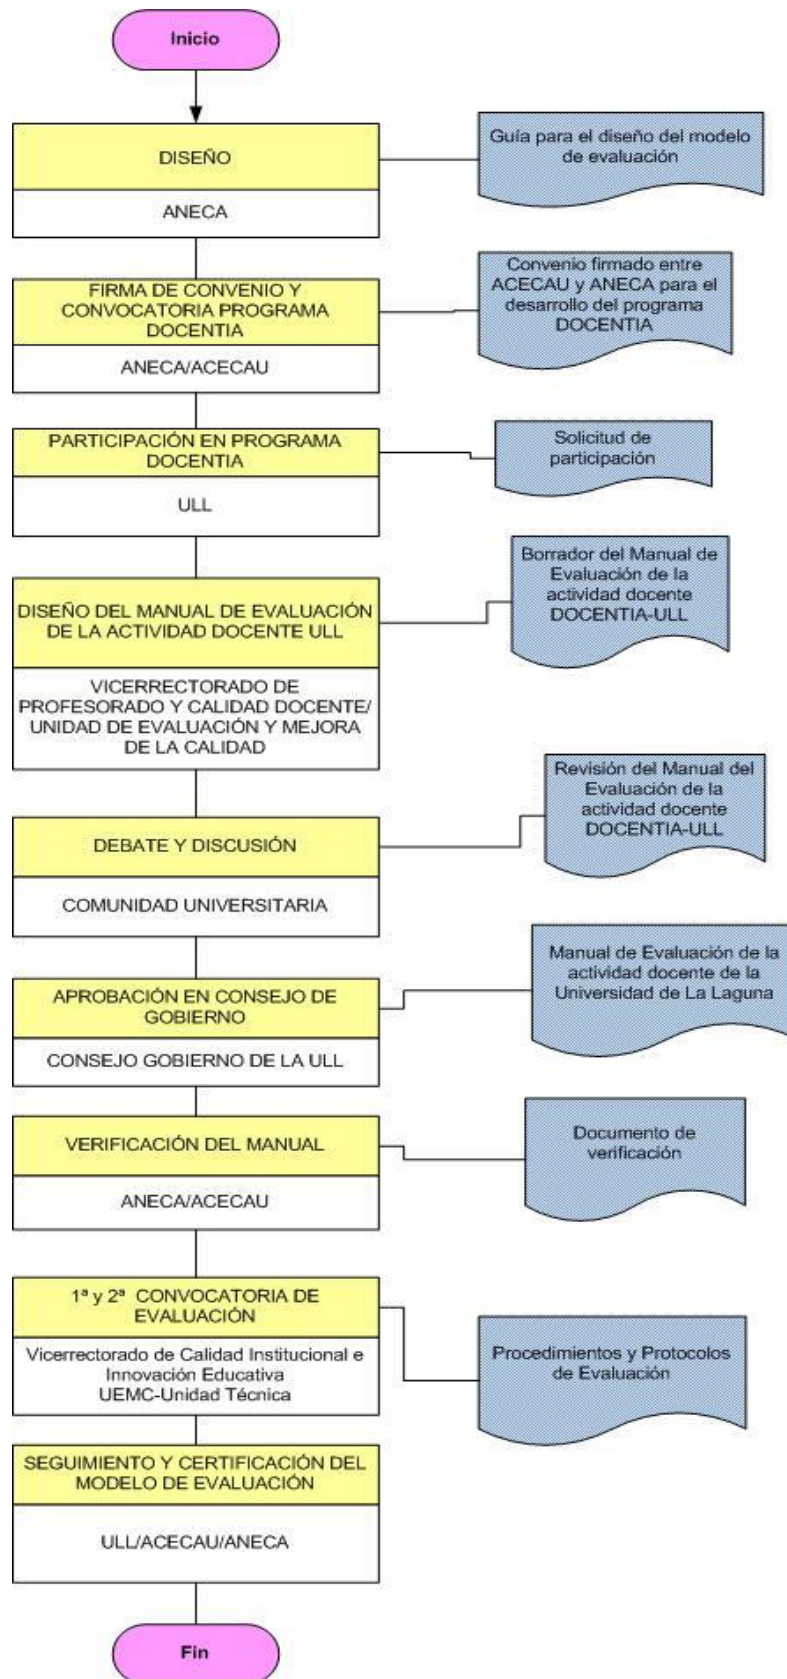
Inicio

DISEÑO

ANECA

Guía para el diseño del modelo de evaluación

FIRMA DE CONVENIO Y CONVOCATORIA PROGRAMA DOCENTIA

ANECA/ACECAU

Convenio firmado entre ACECAU y ANECA para el desarrollo del programa DOCENTIA

PARTICIPACIÓN EN PROGRAMA DOCENTIA

ULL

Solicitud de participación

DISEÑO DEL MANUAL DE EVALUACIÓN DE LA ACTIVIDAD DOCENTE ULL

VICERRECTORADO DE PROFESORADO Y CALIDAD DOCENTE/ UNIDAD DE EVALUACIÓN Y MEJORA DE LA CALIDAD

Borrador del Manual de Evaluación de la actividad docente DOCENTIA-ULL

DEBATE Y DISCUSIÓN

COMUNIDAD UNIVERSITARIA

Revisión del Manual del Evaluación de la actividad docente DOCENTIA-ULL

APROBACIÓN EN CONSEJO DE GOBIERNO

CONSEJO GOBIERNO DE LA ULL

Manual de Evaluación de la actividad docente de la Universidad de La Laguna

VERIFICACIÓN DEL MANUAL

ANECA/ACECAU

Documento de verificación

1ª y 2ª CONVOCATORIA DE EVALUACIÓN

Vicerrectorado de Calidad Institucional e Innovación Educativa UEMC-Unidad Técnica

Procedimientos y Protocolos de Evaluación

SEGUIMIENTO Y CERTIFICACIÓN DEL MODELO DE EVALUACIÓN

ULL/ACECAU/ANECA

Fin